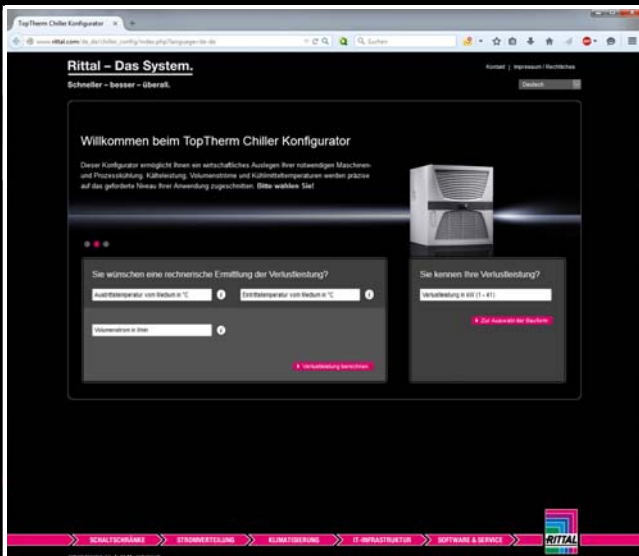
TopTherm Chiller Konfigurator

www.rittal.com/de_de/chiller_config/index.php?language=de-de

Suchen

Rittal – Das System.

Schneller – besser – überall.

Kontakt | Impressum / Rechtliches

Deutsch

Willkommen beim TopTherm Chiller Konfigurator

Dieser Konfigurator ermöglicht Ihnen ein wirtschaftliches Auslegen Ihrer notwendigen Maschinen- und Prozesskühlung. Kälteleistung, Volumenströme und Kühlmitteltemperaturen werden präzise auf das geforderte Niveau Ihrer Anwendung zugeschnitten. Bitte wählen Sie!

Sie wünschen eine rechnerische Ermittlung der Verlustleistung?

Austrittstemperatur vom Medium in °C

Eintrittstemperatur vom Medium in °C

Volumenstrom in l/min

Verlustleistung berechnen

Sie kennen Ihre Verlustleistung?

Verlustleistung in kW (1 – 41)

Zur Auswahl der Bauform

SCHALTSCHRÄNKE

STROMVERTEILUNG

KLIMATISIERUNG

IT-INFRASTRUKTUR

SOFTWARE & SERVICE

RITTAL

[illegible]